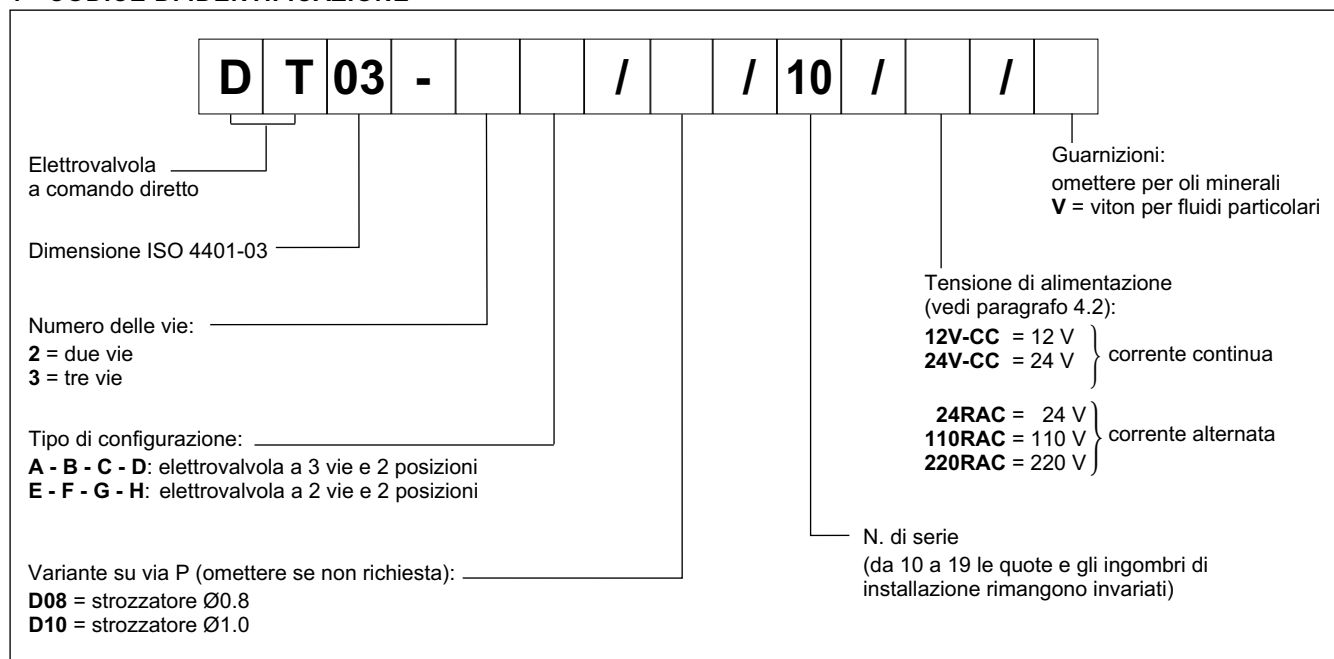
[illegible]

| D | T | 03 | - | | | / | | / | 10 | / | | / | |
|---|---|---|---|---|---|---|---|---|---|---|---|---|---|

Elettrovalvola a comando diretto

Dimensione ISO 4401-03

Numero delle vie:
**2** = due vie
**3** = tre vie

Tipo di configurazione:
**A - B - C - D**: elettrovalvola a 3 vie e 2 posizioni
**E - F - G - H**: elettrovalvola a 2 vie e 2 posizioni

Variante su via P (omettere se non richiesta):
**D08** = strozzatore Ø0.8
**D10** = strozzatore Ø1.0

Guarnizioni:
omettere per oli minerali
**V** = viton per fluidi particolari

Tensione di alimentazione (vedi paragrafo 4.2):
**12V-CC** = 12 V
**24V-CC** = 24 V
corrente continua

**24RAC** = 24 V
**110RAC** = 110 V
**220RAC** = 220 V
corrente alternata

N. di serie
(da 10 a 19 le quote e gli ingombri di installazione rimangono invariati)